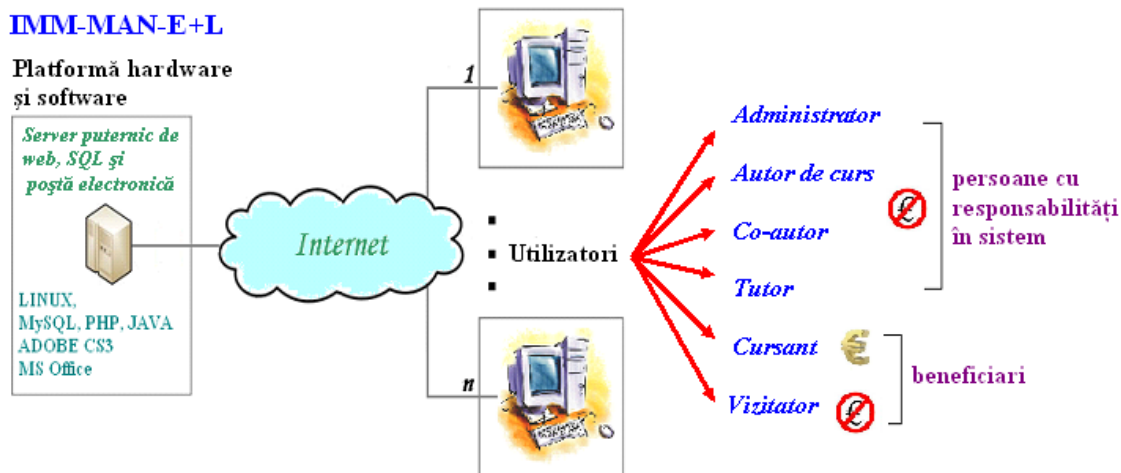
IMM-MAN-E+L

Platformă hardware și software

Server puternic de web, SQL și poștă electronică

LINUX, MySQL, PHP, JAVA ADOBE CS3 MS Office

Internet

1

n

Utilizatori

Administrator

Autor de curs

Co-autor

Tutor

Cursant

Vizitator

persoane cu responsabilități în sistem

beneficiari